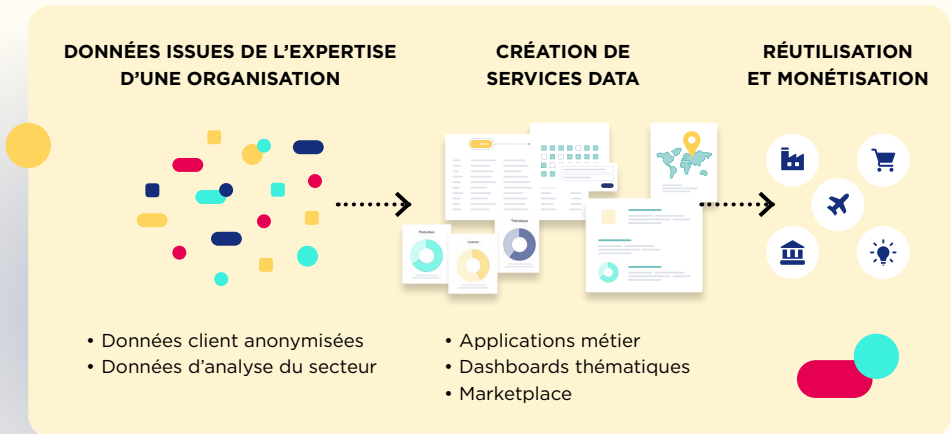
DONNÉES ISSUES DE L'EXPERTISE D'UNE ORGANISATION

CRÉATION DE SERVICES DATA

RÉUTILISATION ET MONÉTISATION

Production

Licence

Thématique

• Données client anonymisées
• Données d'analyse du secteur

• Applications métier
• Dashboards thématiques
• Marketplace